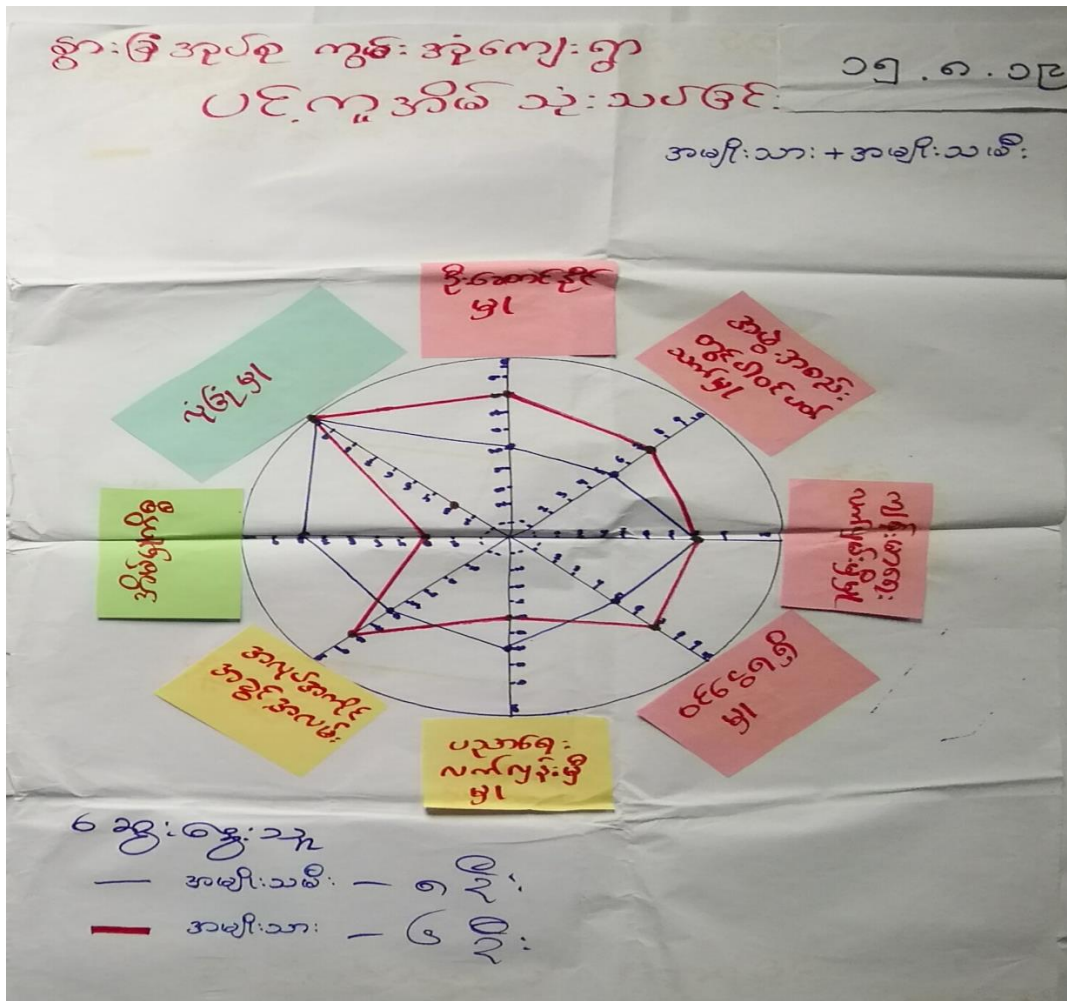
ရွာ:ခြံ အုပ်စု ကွမ်းအုံကျေးရွာ
ပင့်ကူအိမ် သုံးသပ်ခြင်း

၁၅.၈.၁၉

အမျိုးသား + အမျိုးသမီး

ဦးဆောင်ခိုင်မှု

အရင်းအမြစ်များ ရယူနိုင်မှု

မျှဝေပေးနိုင်မှု

စီးပွားရေး မှု

ပညာရေး လက်လှမ်းမီမှု

အလုပ်အကိုင် အခွင့်အလမ်း

အိမ်ထောင်မှု

ယုံကြည်မှု

ဆွေးနွေးသူ
— အမျိုးသမီး — ၈ ဦး
— အမျိုးသား — ၆ ဦး